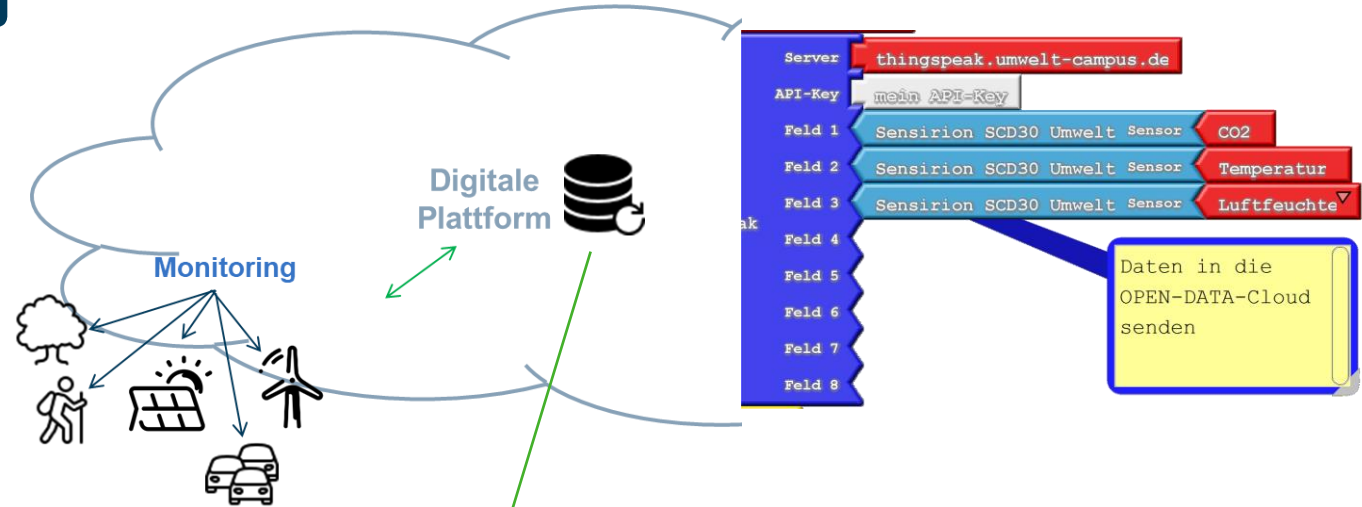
Digitale Plattform

Monitoring

Server thingspeak.umwelt-campus.de
API-Key mein API-Key
Feld 1 Sensirion SCD30 Umwelt Sensor CO2
Feld 2 Sensirion SCD30 Umwelt Sensor Temperatur
Feld 3 Sensirion SCD30 Umwelt Sensor Luftfeuchte
ak
Feld 4
Feld 5
Feld 6
Feld 7
Feld 8

Daten in die OPEN-DATA-Cloud senden